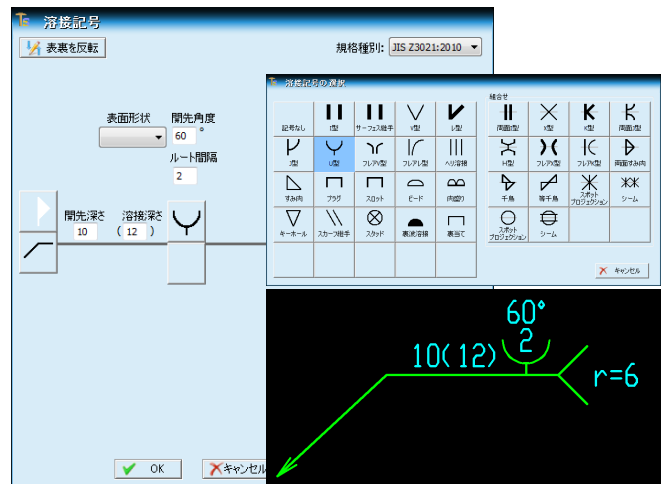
溶接記号

表裏を反転

規格種別: JIS Z3021:2010

表面形状

開先角度

60 °

ルート間隔

2

開先深さ

10

溶接深さ

( 12 )

OK

キャンセル

溶接記号の選択

記号なし

I型

サーフェス継手

V型

レ型

J型

U型

フレアV型

フレアレ型

ヘリ溶接

すみ肉

プラグ

スロット

ビード

肉盛り

キーホール

スカーフ継手

スタッド

裏波溶接

裏当て

組合せ

両面I型

X型

K型

両面J型

H型

フレアX型

フレアK型

両面すみ肉

千鳥

並千鳥

スポットプロジェクション

シーム

スポットプロジェクション

シーム

キャンセル

60°

2

10(12)

r=6